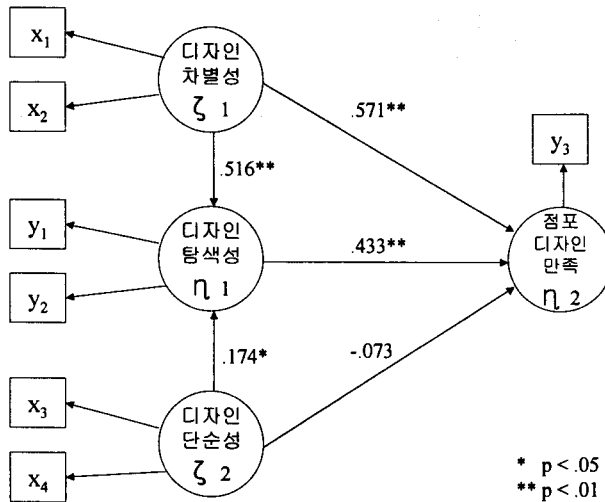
$x_1$

$x_2$

디자인 차별성 $\zeta_1$

.571**

$y_3$

.516**

$y_1$

디자인 탐색성 $\eta_1$

.433**

점포 디자인 만족 $\eta_2$

$y_2$

.174*

-.073

$x_3$

디자인 단순성 $\zeta_2$

$x_4$

* p < .05
** p < .01